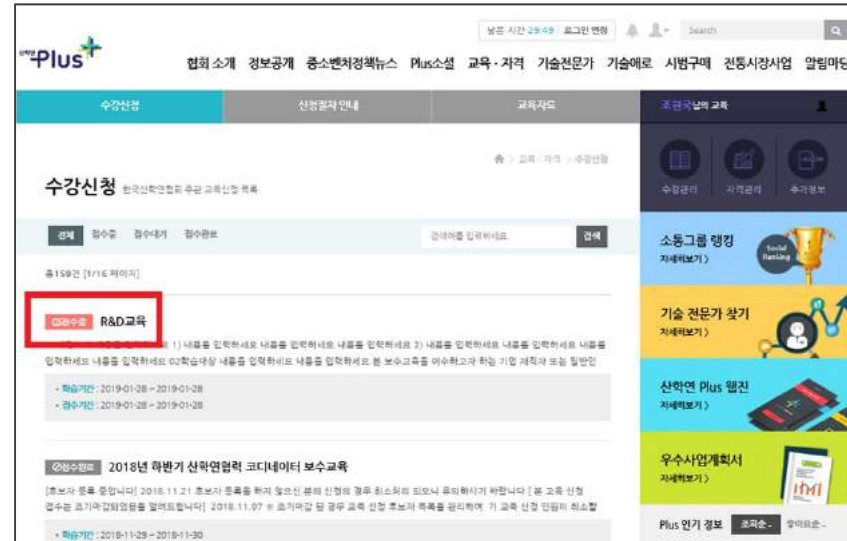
남은 시간 29:49 로그인 연장 Search

Plus

협회 소개 정보공개 중소벤처정책뉴스 Plus소셜 교육·자격 기술전문가 기술애로 시범구매 전동시장사업 알림마당

수강신청 신청절차 안내 교육자료

조현국님의 교육

수강관리 자격관리 추가정보

수강신청 한국산학연협회 주관 교육신청 목록

교육 · 자격 > 수강신청

전체 접수중 접수대기 접수완료

검색어를 입력하세요 검색

총159건 [1/16 페이지]

접수중 R&D교육

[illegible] 1) 내용을 입력하세요 내용을 입력하세요 내용을 입력하세요 2) 내용을 입력하세요 내용을 입력하세요 내용을 입력하세요 내용을 입력하세요 02학습대상 내용을 입력하세요 내용을 입력하세요 본 보수교육을 이수하고자 하는 기업 재직자 또는 일반인

· 학습기간 : 2019-01-28 ~ 2019-01-28
· 접수기간 : 2019-01-28 ~ 2019-01-28

접수완료 2018년 하반기 산학연협력 코디네이터 보수교육

[효보자 등록 중입니다] 2018.11.21 효보자 등록을 하지 않으신 분의 신청의 경우 최소처리 되오니 유의하시기 바랍니다 [ 본 교육 신청 접수는 조기마감되었음을 알려드립니다] 2018.11.07 ※ 조기마감 된 경우 교육 신청 효보자 목록을 관리하며 기 교육 신청 인원의 최소할

· 학습기간 : 2018-11-29 ~ 2018-11-30

소통그룹 랭킹 자세히보기 > Social Ranking

기술 전문가 찾기 자세히보기 >

산학연 Plus 웹진 자세히보기 >

우수사업계획서 자세히보기 >

Plus 인기 정보 조회순 참여도순